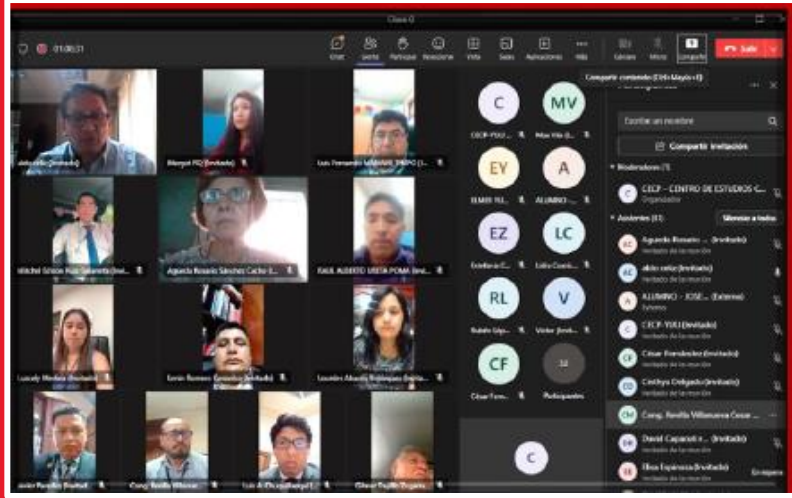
Clase 0

01:06:31

Chat Gente Participar Reacciones Vista Salas Aplicaciones Más Cámara Micro Compartir Salir

Compartir contenido (Ctrl+Mayús+E)

Participantes

Escribir un nombre

Compartir invitación

Moderadores (1)

CECP - CENTRO DE ESTUDIOS C... Organizador

Asistentes (41) Silenciar a todos

Agueda Rosario ... (Invitado)

aldo celiz (Invitado)

ALUMNO - JOSE... (Externo)

CECP-YULI (Invitado)

César Fernández (Invitado)

Cinthya Delgado (Invitado)

Cong. Bonifio Villanueva César ...

David Caparachi ... (Invitado)

Elisa Espinoza (Invitado)

En espera

C MV EY A EZ LC RL V CF

34 Participantes

aldo celiz (Invitado)

Margot FIQ (Invitado)

Luis Fernando Miranda TORPO (I...

Mitchel Gómez Ruiz Saravia (Invi...

Agueda Rosario Sánchez Cacho (I...

RAUL ALBERTO URETA POMA (Invi...

Luzcely Medina (Invitado)

Lenin Romero Gonzales (Invitado)

Lourdes Abanto Rodríguez (Invita...

Cong. Bonifio Villanueva

César Tacilla Zegarra